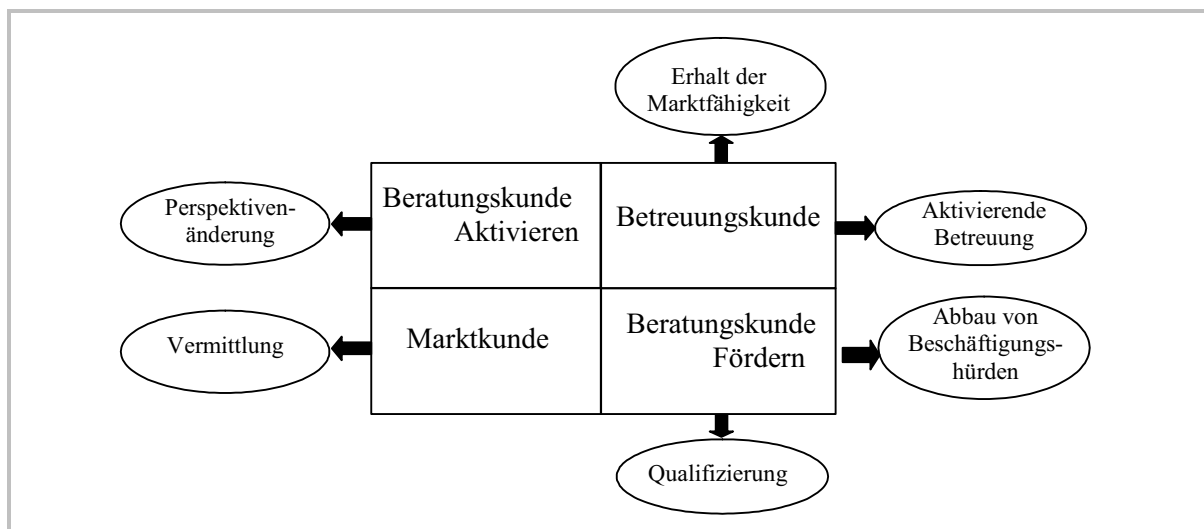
Erhalt der Marktfähigkeit

Perspektivenänderung

Beratungskunde Aktivieren

Betreuungskunde

Aktivierende Betreuung

Vermittlung

Marktkunde

Beratungskunde Fördern

Abbau von Beschäftigungshürden

Qualifizierung